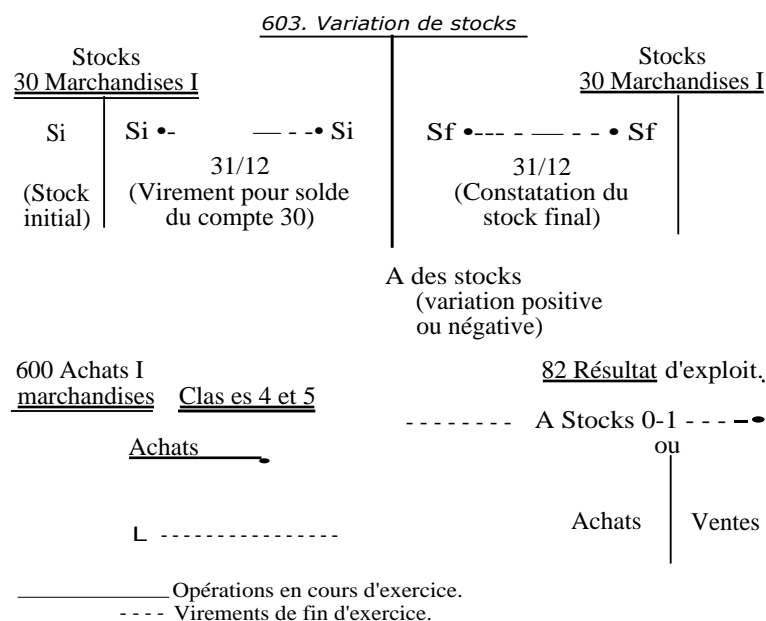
603. Variation de stocks

Stocks
30 Marchandises I

Si

(Stock initial)

Si •- —- -• Si

31/12
(Virement pour solde du compte 30)

Sf •--- - — - - • Sf

31/12
(Constatation du stock final)

Stocks
30 Marchandises I

A des stocks
(variation positive ou négative)

600 Achats I
marchandises

Clas es 4 et 5

Achats

L ---------------

82 Résultat d'exploit.

-------- A Stocks 0-1 - - - –•
ou

Achats | Ventes

Opérations en cours d'exercice.
- - - - Virements de fin d'exercice.